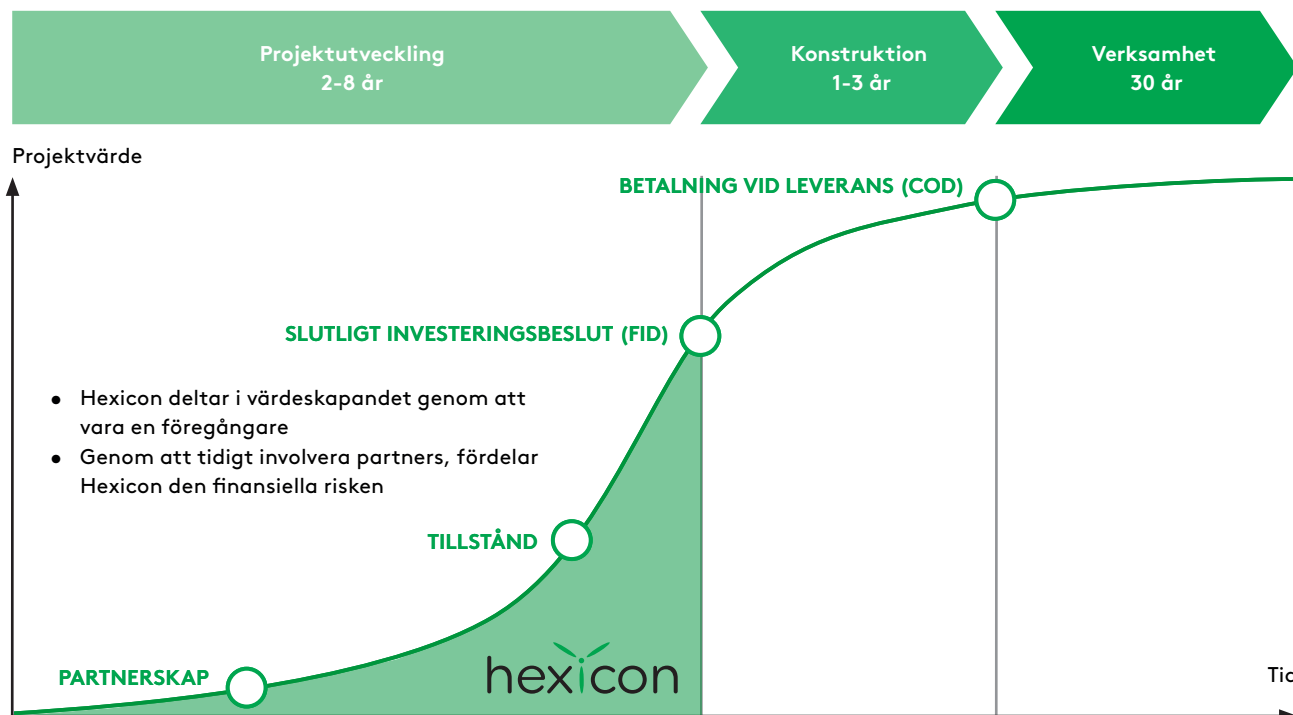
Projektutveckling
2-8 år

Konstruktion
1-3 år

Verksamhet
30 år

Projektvärde

BETALNING VID LEVERANS (COD)

SLUTLIGT INVESTERINGSBESLUT (FID)

- Hexicon deltar i värdeskapandet genom att vara en föregångare
- Genom att tidigt involvera partners, fördelar Hexicon den finansiella risken

TILLSTÅND

PARTNERSKAP

hexicon

Tid